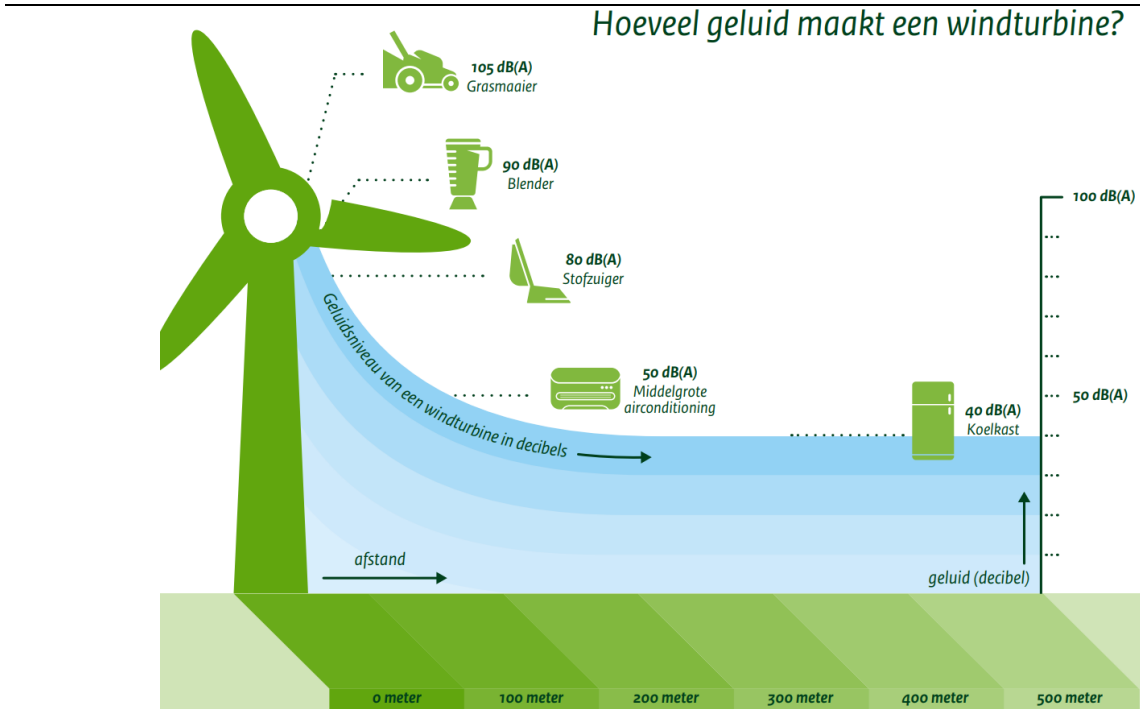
Hoeveel geluid maakt een windturbine?

105 dB(A)
Grasmaaier

90 dB(A)
Blender

80 dB(A)
Stofzuiger

50 dB(A)
Middelgrote airconditioning

40 dB(A)
Koelkast

Geluidsniveau van een windturbine in decibels

100 dB(A)

50 dB(A)

afstand

geluid (decibel)

0 meter
100 meter
200 meter
300 meter
400 meter
500 meter